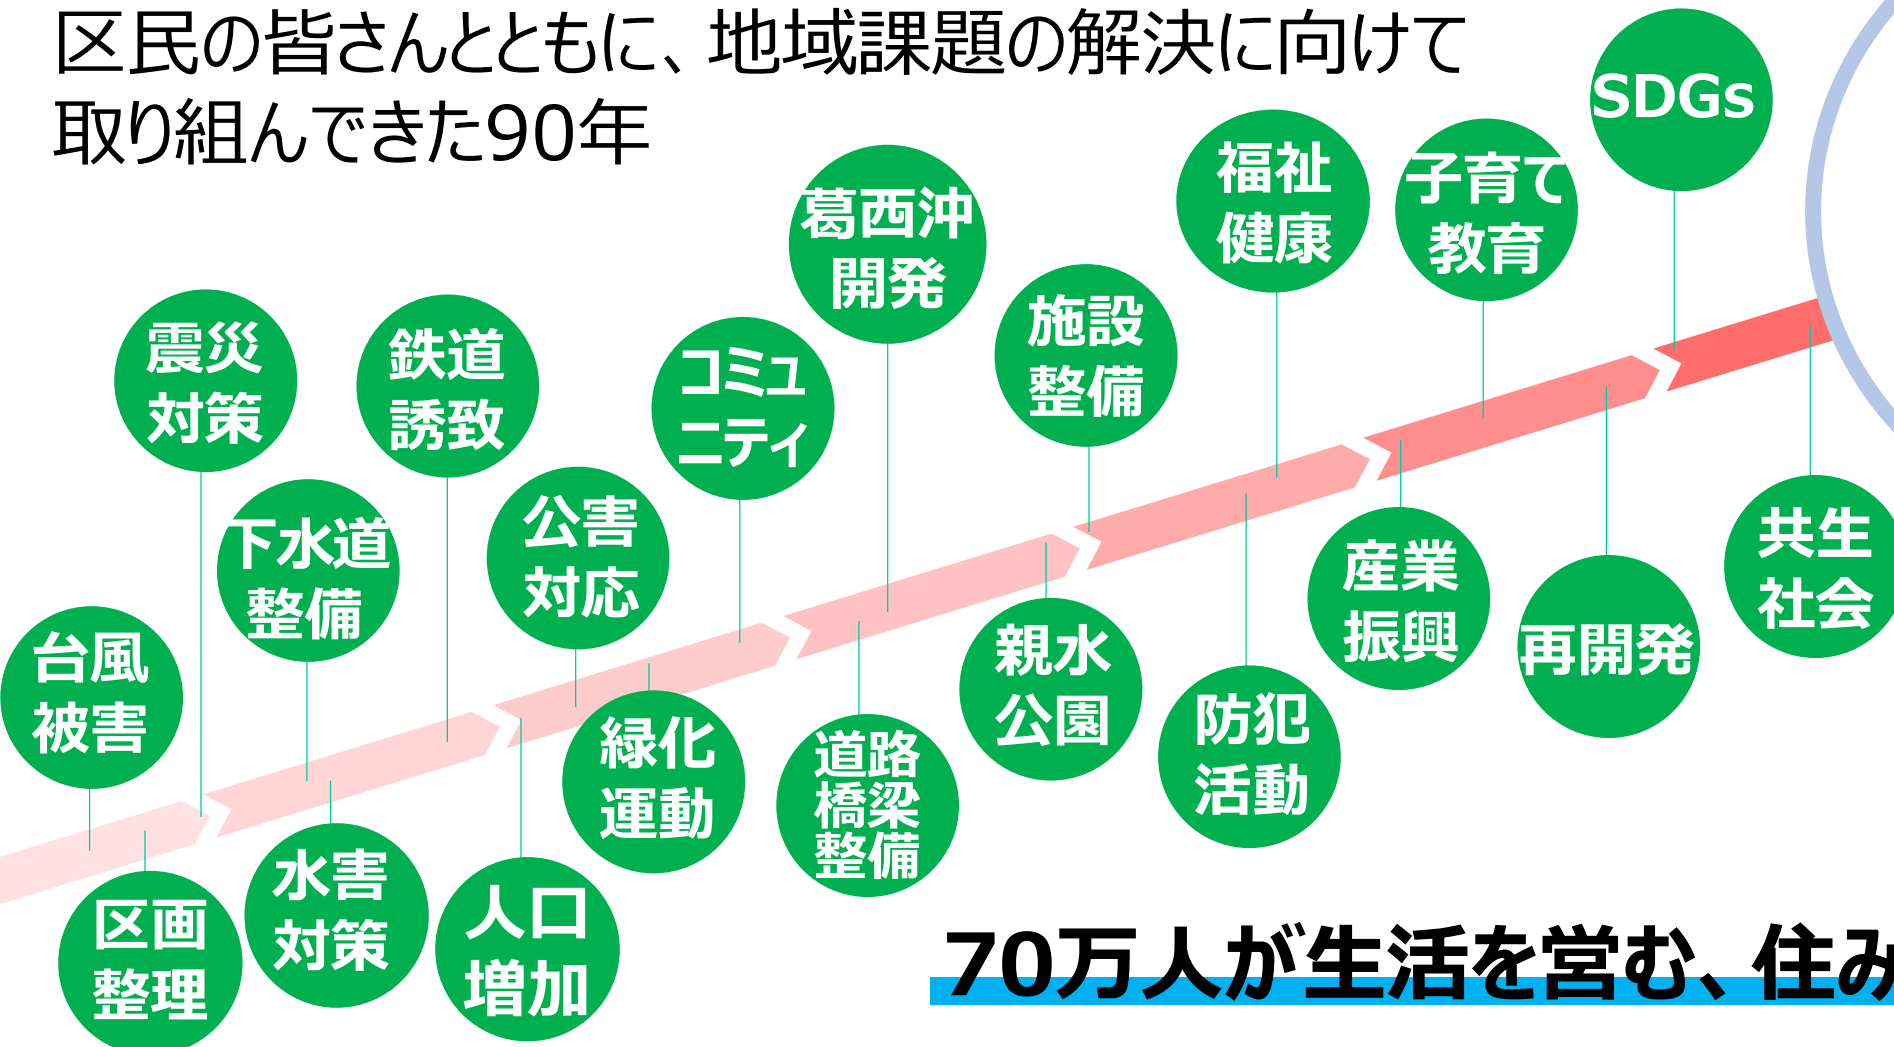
区民の皆さんとともに、地域課題の解決に向けて取り組んできた90年

台風被害

区画整理

震災対策

下水道整備

水害対策

鉄道誘致

人口増加

公害対応

緑化運動

コミュニティ

葛西沖開発

道路橋梁整備

施設整備

親水公園

福祉健康

防犯活動

産業振興

子育て教育

再開発

SDGs

共生社会

70万人が生活を営む、住み